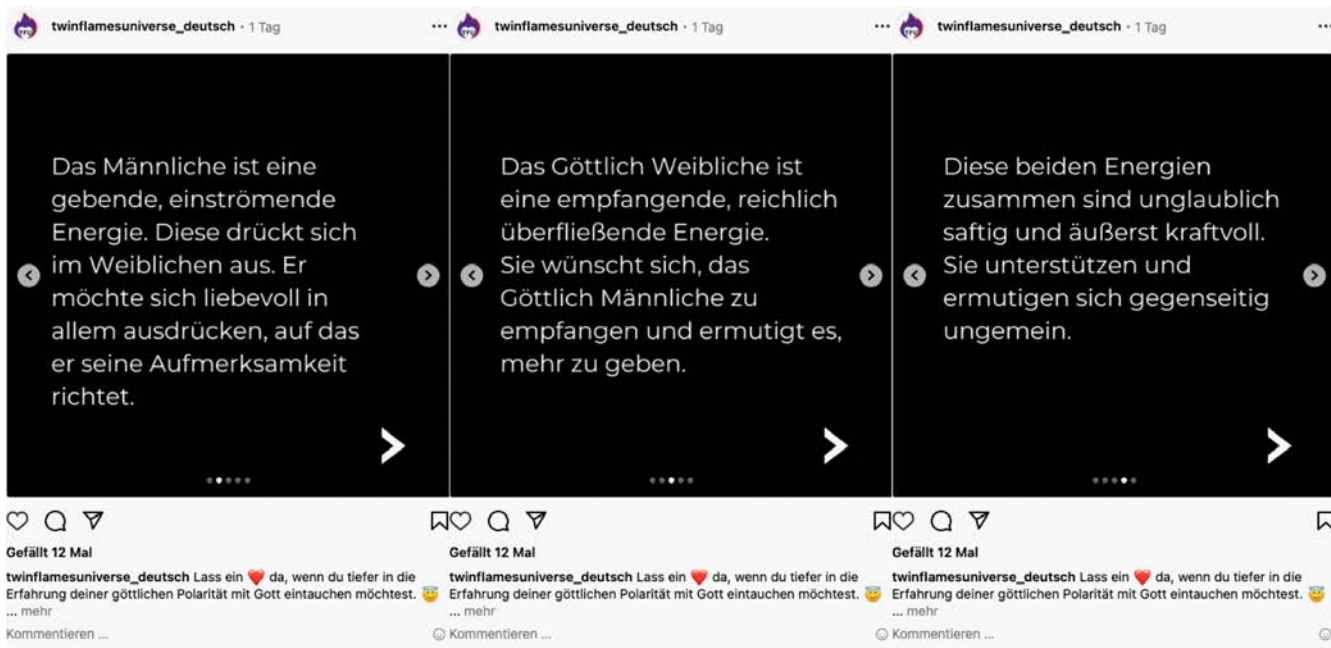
twinflamesuniverse_deutsch • 1 Tag

Das Männliche ist eine gebende, einströmende Energie. Diese drückt sich im Weiblichen aus. Er möchte sich liebevoll in allem ausdrücken, auf das er seine Aufmerksamkeit richtet.

Gefällt 12 Mal

twinflamesuniverse_deutsch Lass ein ❤️ da, wenn du tiefer in die Erfahrung deiner göttlichen Polarität mit Gott eintauchen möchtest. 😇 ... mehr

Kommentieren ...

twinflamesuniverse_deutsch • 1 Tag

Das Göttlich Weibliche ist eine empfangende, reichlich überfließende Energie. Sie wünscht sich, das Göttlich Männliche zu empfangen und ermutigt es, mehr zu geben.

Gefällt 12 Mal

twinflamesuniverse_deutsch Lass ein ❤️ da, wenn du tiefer in die Erfahrung deiner göttlichen Polarität mit Gott eintauchen möchtest. 😇 ... mehr

Kommentieren ...

twinflamesuniverse_deutsch • 1 Tag

Diese beiden Energien zusammen sind unglaublich saftig und äußerst kraftvoll. Sie unterstützen und ermutigen sich gegenseitig ungemein.

Gefällt 12 Mal

twinflamesuniverse_deutsch Lass ein ❤️ da, wenn du tiefer in die Erfahrung deiner göttlichen Polarität mit Gott eintauchen möchtest. 😇 ... mehr

Kommentieren ...